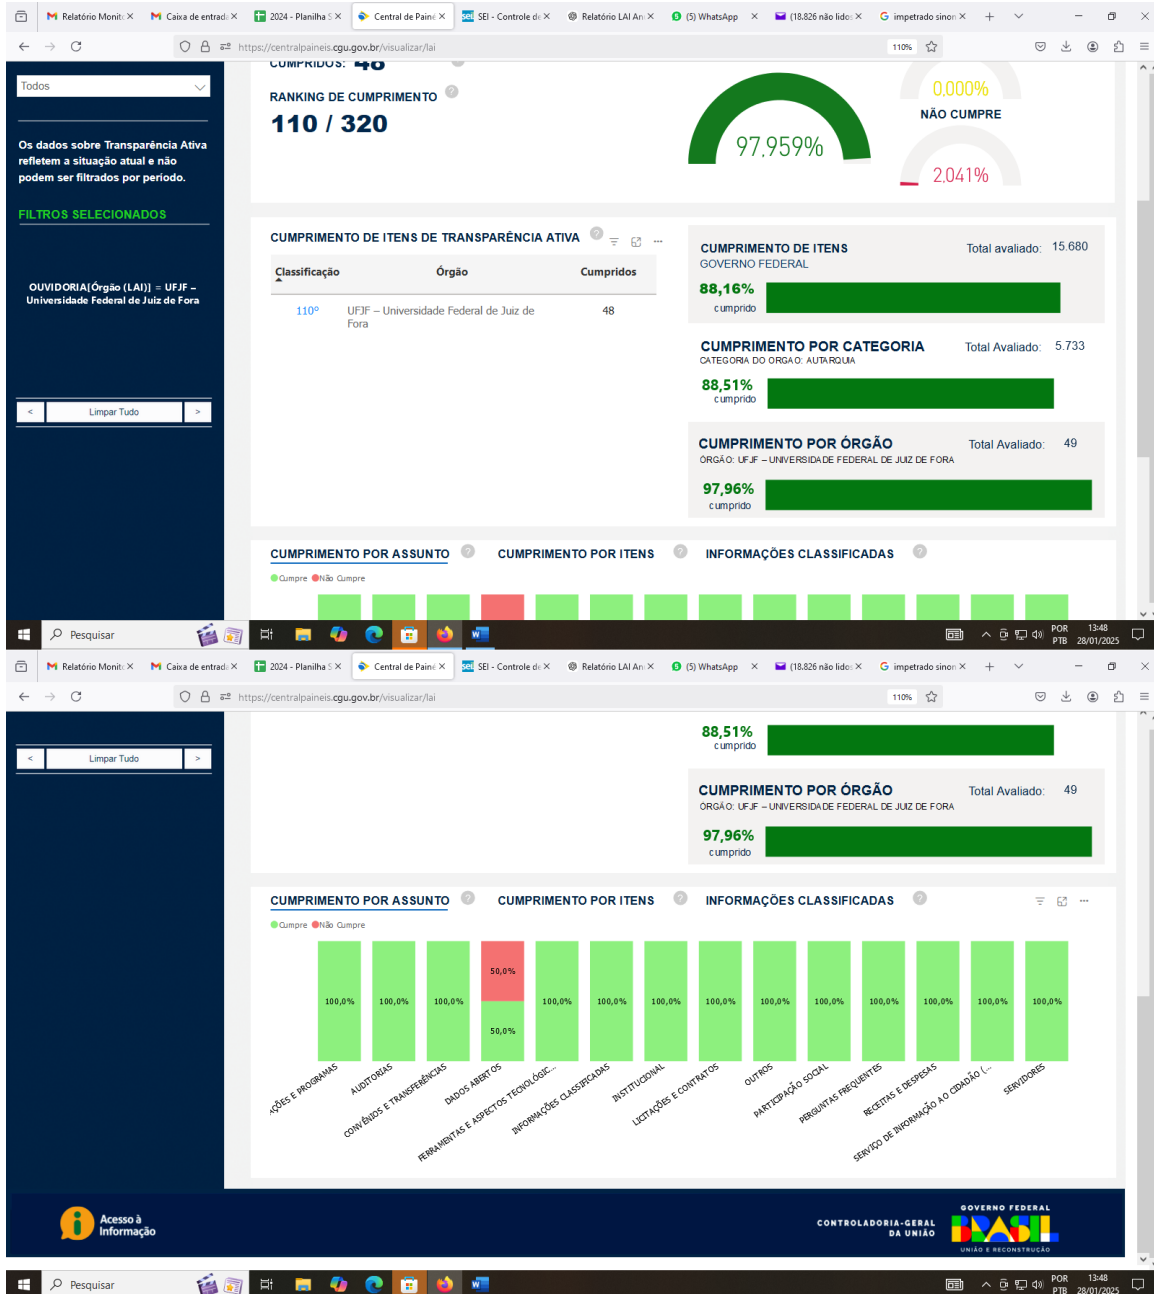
Relatório Monit × Caixa de entrad × 2024 - Planilha S × Central de Paine × SEI - Controle de × Relatório LAI An × (5) WhatsApp × (18.826 não lidos × impetrado sinon ×

https://centralpaineis.cgu.gov.br/visualizar/lai 110%

Todos

Os dados sobre Transparência Ativa refletem a situação atual e não podem ser filtrados por período.

FILTROS SELECIONADOS

OUVIDORIA[Órgão (LAI)] = UFJF – Universidade Federal de Juiz de Fora

< Limpar Tudo >

CUMPRIDOS: 48

RANKING DE CUMPRIMENTO

110 / 320

97,959%

0,000%

NÃO CUMPRE

2,041%

CUMPRIMENTO DE ITENS DE TRANSPARÊNCIA ATIVA

| Classificação | Órgão | Cumpridos |
|---|---|---|
| 110º | UFJF – Universidade Federal de Juiz de Fora | 48 |

CUMPRIMENTO DE ITENS Total avaliado: 15.680
GOVERNO FEDERAL
88,16% cumprido

CUMPRIMENTO POR CATEGORIA Total Avaliado: 5.733
CATEGORIA DO ORGAO: AUTARQUIA
88,51% cumprido

CUMPRIMENTO POR ÓRGÃO Total Avaliado: 49
ÓRGÃO: UFJF – UNIVERSIDADE FEDERAL DE JUIZ DE FORA
97,96% cumprido

CUMPRIMENTO POR ASSUNTO CUMPRIMENTO POR ITENS INFORMAÇÕES CLASSIFICADAS

Cumpre Não Cumpre

Pesquisar POR PTB 13:48 28/01/2025

Relatório Monit × Caixa de entrad × 2024 - Planilha S × Central de Paine × SEI - Controle de × Relatório LAI An × (5) WhatsApp × (18.826 não lidos × impetrado sinon ×

https://centralpaineis.cgu.gov.br/visualizar/lai 110%

< Limpar Tudo >

88,51% cumprido

CUMPRIMENTO POR ÓRGÃO Total Avaliado: 49
ÓRGÃO: UFJF – UNIVERSIDADE FEDERAL DE JUIZ DE FORA
97,96% cumprido

CUMPRIMENTO POR ASSUNTO CUMPRIMENTO POR ITENS INFORMAÇÕES CLASSIFICADAS

Cumpre Não Cumpre

100,0% 100,0% 100,0% 50,0% 50,0% 100,0% 100,0% 100,0% 100,0% 100,0% 100,0% 100,0% 100,0% 100,0% 100,0%

AÇÕES E PROGRAMAS
AUDITORIAS
CONVÊNIOS E TRANSFERÊNCIAS
DADOS ABERTOS
FERRAMENTAS E ASPECTOS TECNOLÓGIC...
INFORMAÇÕES CLASSIFICADAS
INSTITUCIONAL
LICITAÇÕES E CONTRATOS
OUTROS
PARTICIPAÇÃO SOCIAL
PERGUNTAS FREQUENTES
RECEITAS E DESPESAS
SERVIÇO DE INFORMAÇÃO AO CIDADÃO (...
SERVIDORES

Acesso à Informação

CONTROLADORIA-GERAL DA UNIÃO

GOVERNO FEDERAL
BRASIL
UNIÃO E RECONSTRUÇÃO

Pesquisar POR PTB 13:48 28/01/2025